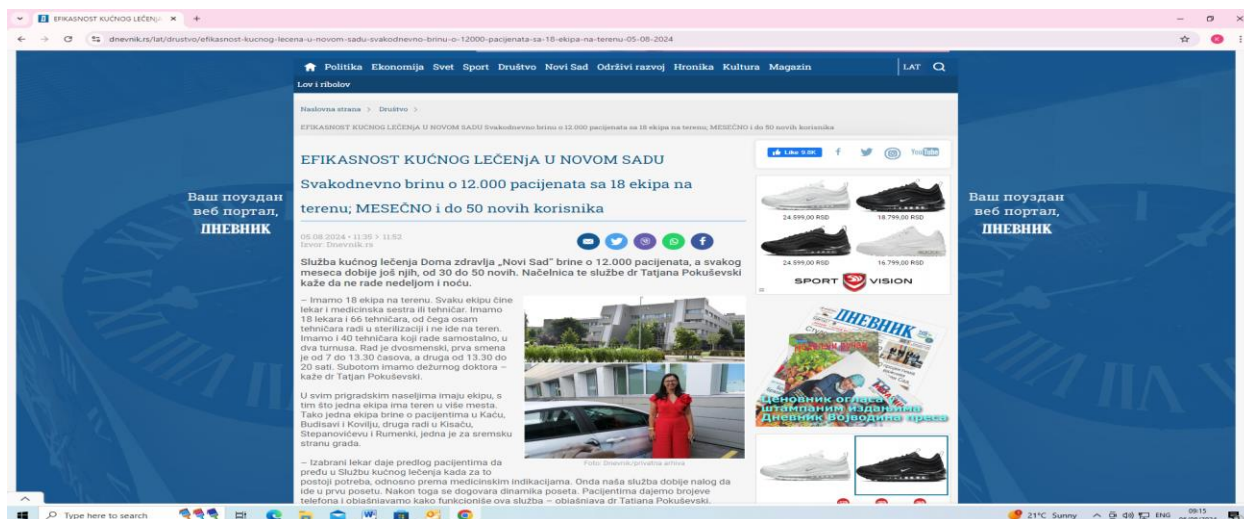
EFIKASNOST KUĆNOG LEČENJA ×  +

dnevnik.rs/lat/drustvo/efikasnost-kucnog-lecena-u-novom-sadu-svakodnevno-brinu-o-12000-pacijenata-sa-18-ekipa-na-terenu-05-08-2024

Politika Ekonomija Svet Sport Društvo Novi Sad Održivi razvoj Hronika Kultura Magazin LAT

Lov i ribolov

Naslovna strana > Društvo >

EFIKASNOST KUĆNOG LEČENJA U NOVOM SADU Svakodnevno brinu o 12.000 pacijenata sa 18 ekipa na terenu; MESEČNO i do 50 novih korisnika

Ваш поуздан веб портал, ДНЕВНИК

EFIKASNOST KUĆNOG LEČENjA U NOVOM SADU

Svakodnevno brinu o 12.000 pacijenata sa 18 ekipa na terenu; MESEČNO i do 50 novih korisnika

05.08.2024 • 11:35 > 11:52
Izvor: Dnevnik.rs

Služba kućnog lečenja Doma zdravlja „Novi Sad" brine o 12.000 pacijenata, a svakog meseca dobije još njih, od 30 do 50 novih. Načelnica te službe dr Tatjana Pokuševski kaže da ne rade nedeljom i noću.

– Imamo 18 ekipa na terenu. Svaku ekipu čine lekar i medicinska sestra ili tehničar. Imamo 18 lekara i 66 tehničara, od čega osam tehničara radi u sterilizaciji i ne ide na teren. Imamo i 40 tehničara koji rade samostalno, u dva turnusa. Rad je dvosmenski, prva smena je od 7 do 13.30 časova, a druga od 13.30 do 20 sati. Subotom imamo dežurnog doktora – kaže dr Tatjan Pokuševski.

U svim prigradskim naseljima imaju ekipu, s tim što jedna ekipa ima teren u više mesta. Tako jedna ekipa brine o pacijentima u Kaću, Budisavi i Kovilju, druga radi u Kisaču, Stepanovićevu i Rumenki, jedna je za sremsku stranu grada.

Foto: Dnevnik/privatna arhiva

– Izabrani lekar daje predlog pacijentima da pređu u Službu kućnog lečenja kada za to postoji potreba, odnosno prema medicinskim indikacijama. Onda naša služba dobije nalog da ide u prvu posetu. Nakon toga se dogovara dinamika poseta. Pacijentima dajemo brojeve telefona i objašnjavamo kako funkcioniše ova služba – objašnjava dr Tatjana Pokuševski.

Like 5.8K  YouTube

24.599,00 RSD  18.799,00 RSD
24.599,00 RSD  16.799,00 RSD
SPORT VISION

ДНЕВНИК
Ценовник огласа у штампаним издањима Дневник Војводина преса

Ваш поуздан веб портал, ДНЕВНИК

Type here to search  21°C Sunny  ENG  09:15